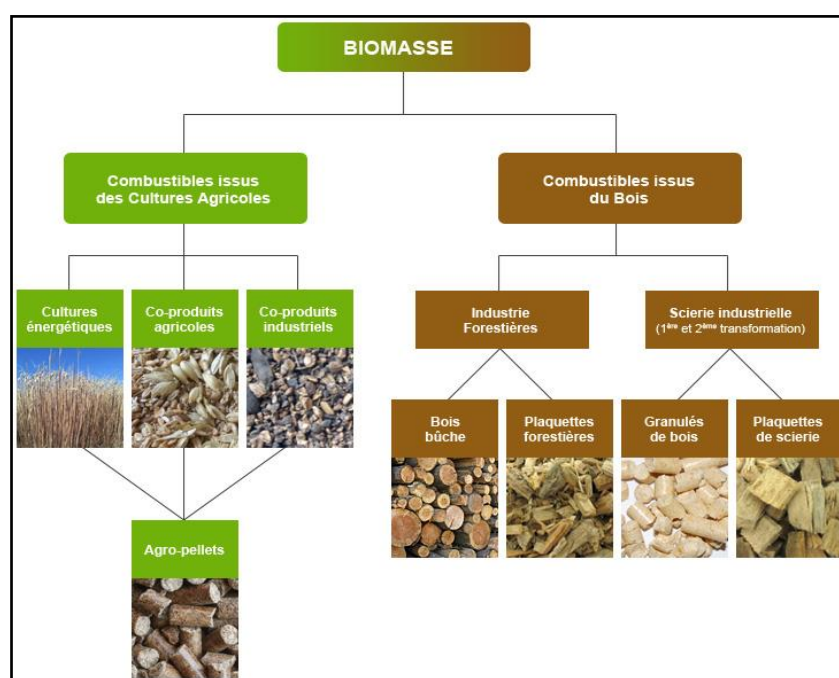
BIOMASSE

Combustibles issus des Cultures Agricoles

Combustibles issus du Bois

Cultures énergétiques

Co-produits agricoles

Co-produits industriels

Industrie Forestières

Scierie industrielle (1$^{ère}$ et 2$^{ème}$ transformation)

Bois bûche

Plaquettes forestières

Granulés de bois

Plaquettes de scierie

Agro-pellets